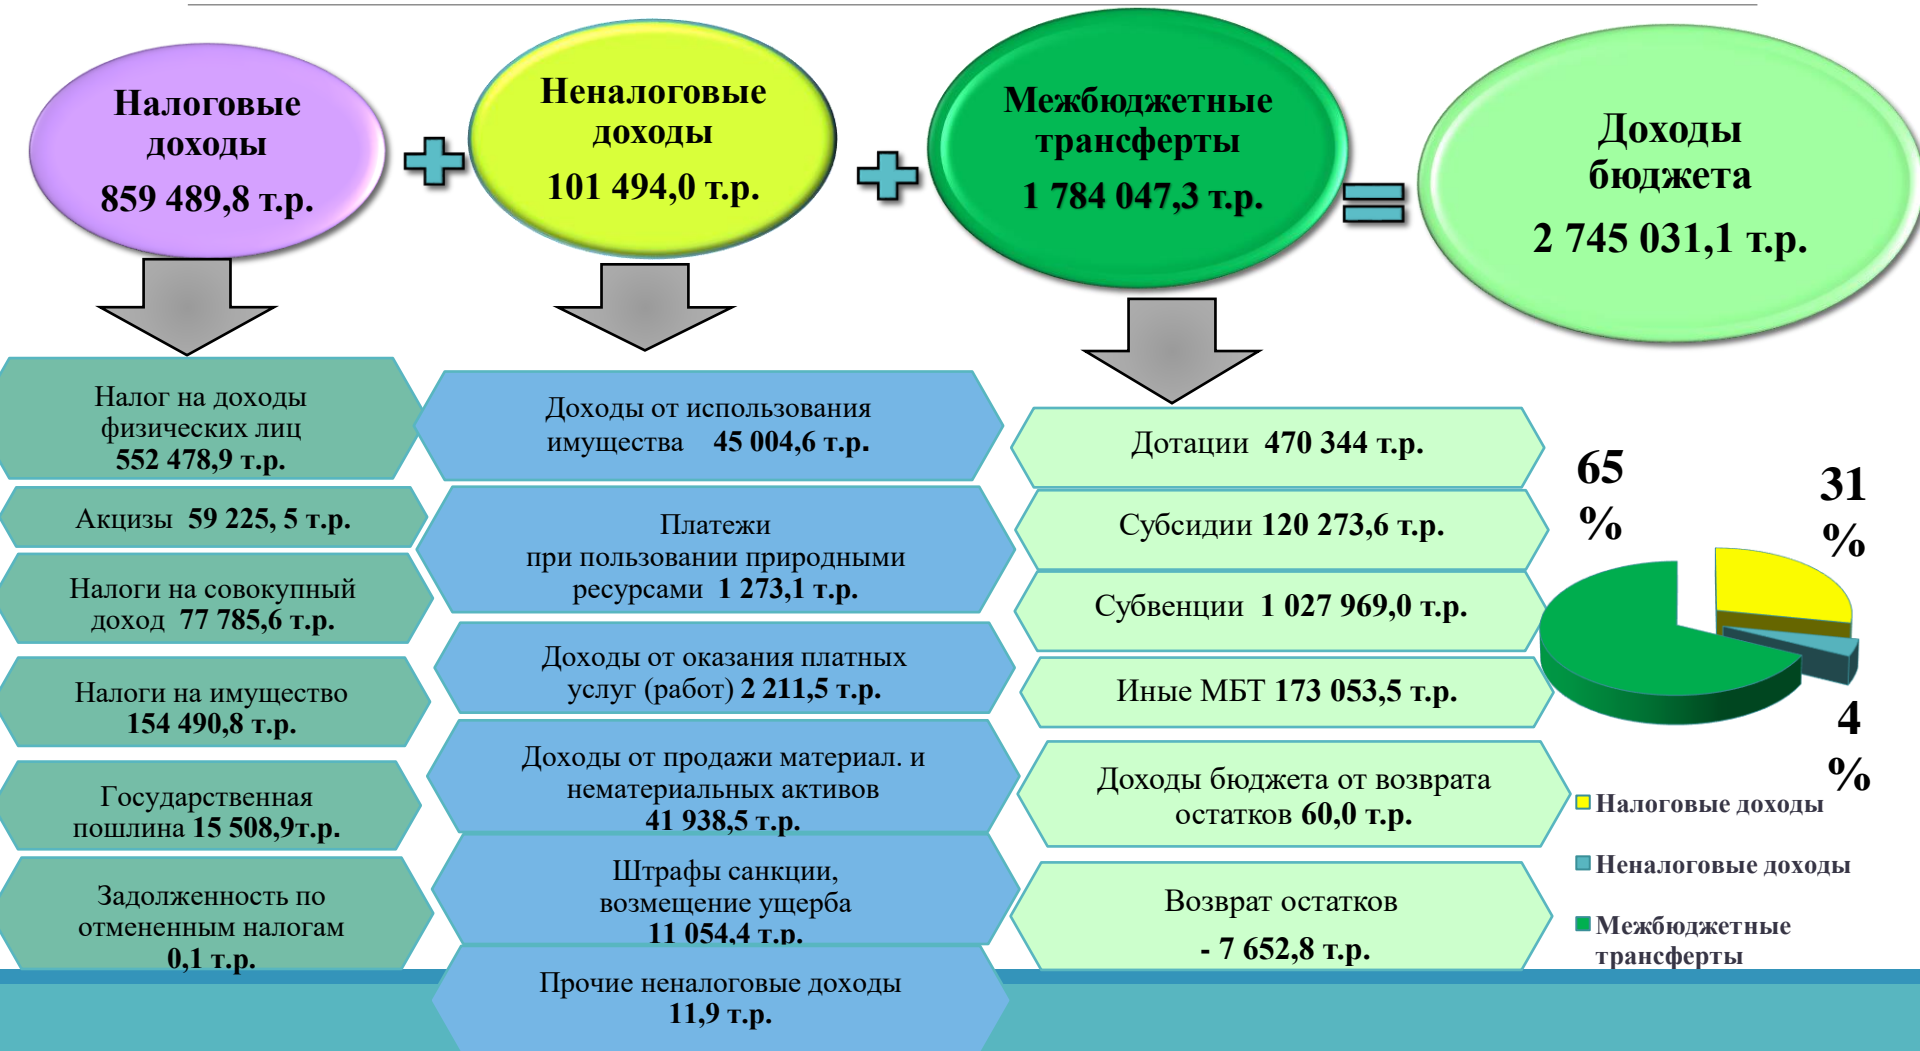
Налоговые доходы
859 489,8 т.р.

Неналоговые доходы
101 494,0 т.р.

Межбюджетные трансферты
1 784 047,3 т.р.

Доходы бюджета
2 745 031,1 т.р.

Налог на доходы физических лиц
552 478,9 т.р.

Акцизы 59 225, 5 т.р.

Налоги на совокупный доход 77 785,6 т.р.

Налоги на имущество
154 490,8 т.р.

Государственная пошлина 15 508,9т.р.

Задолженность по отмененным налогам
0,1 т.р.

Доходы от использования имущества 45 004,6 т.р.

Платежи
при пользовании природными ресурсами 1 273,1 т.р.

Доходы от оказания платных услуг (работ) 2 211,5 т.р.

Доходы от продажи материал. и нематериальных активов
41 938,5 т.р.

Штрафы санкции, возмещение ущерба
11 054,4 т.р.

Прочие неналоговые доходы
11,9 т.р.

Дотации 470 344 т.р.

Субсидии 120 273,6 т.р.

Субвенции 1 027 969,0 т.р.

Иные МБТ 173 053,5 т.р.

Доходы бюджета от возврата остатков 60,0 т.р.

Возврат остатков
- 7 652,8 т.р.

65 %

31 %

4 %

Налоговые доходы

Неналоговые доходы

Межбюджетные трансферты